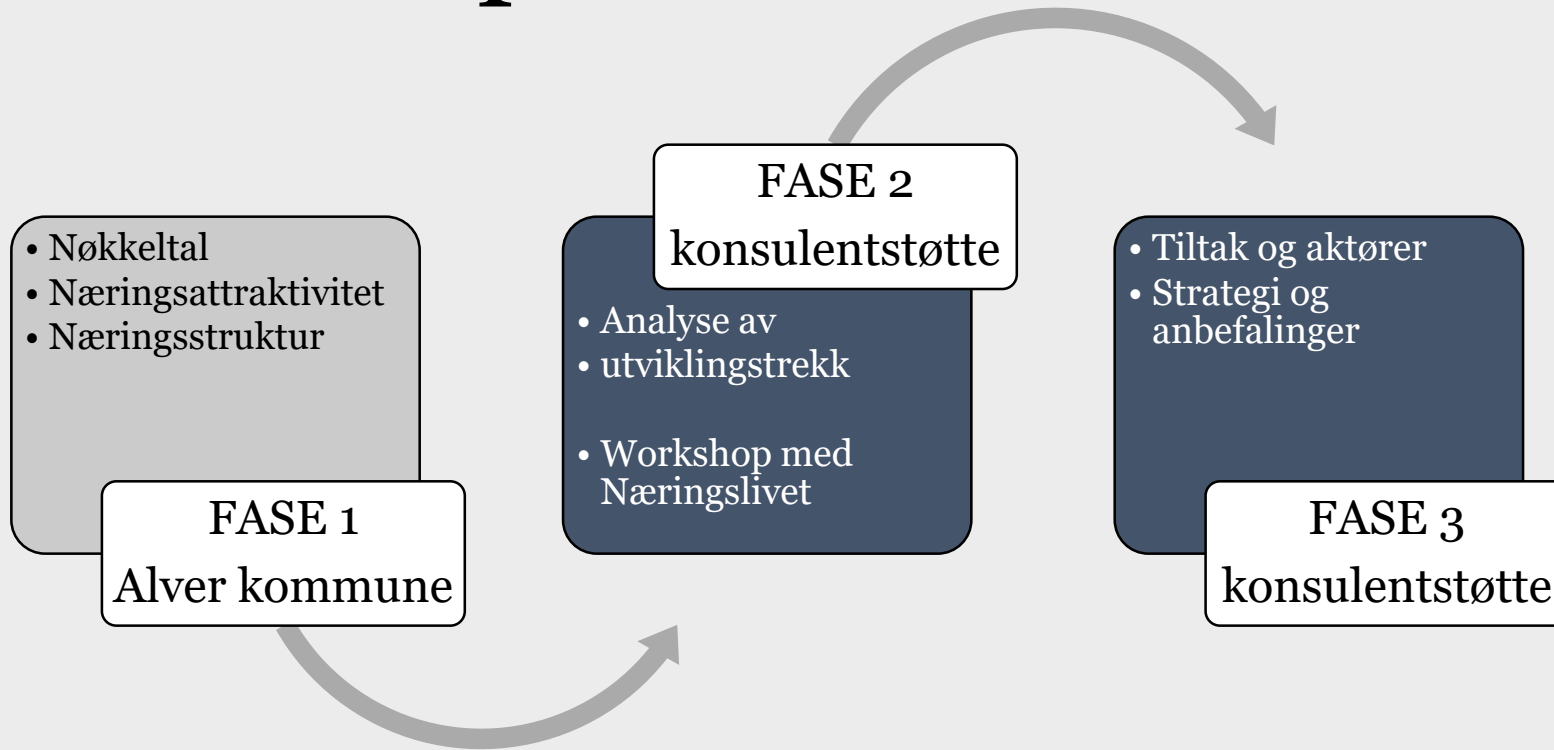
• Nøkkeltal
• Næringsattraktivitet
• Næringsstruktur

FASE 1
Alver kommune

FASE 2
konsulentstøtte

• Analyse av
• utviklingstrekk

• Workshop med Næringslivet

• Tiltak og aktører
• Strategi og anbefalinger

FASE 3
konsulentstøtte